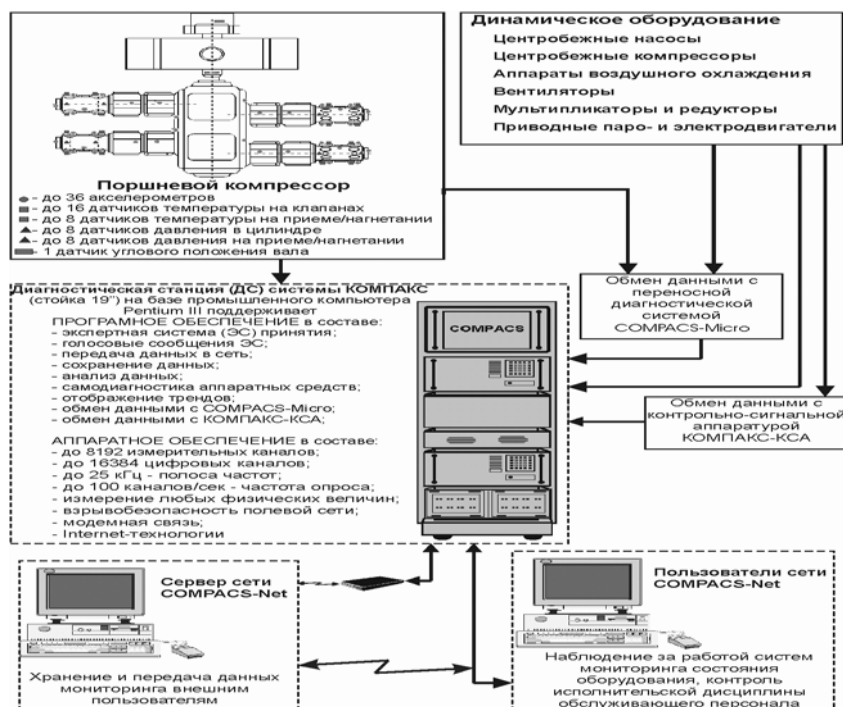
Динамическое оборудование
Центробежные насосы
Центробежные компрессоры
Аппараты воздушного охлаждения
Вентиляторы
Мультипликаторы и редукторы
Приводные паро- и электродвигатели

Поршневой компрессор
- до 36 акселерометров
- до 16 датчиков температуры на клапанах
- до 8 датчиков температуры на приеме/нагнетании
- до 8 датчиков давления в цилиндре
- до 8 датчиков давления на приеме/нагнетании
- 1 датчик углового положения вала

Диагностическая станция (ДС) системы КОМПАКС
(стойка 19") на базе промышленного компьютера Pentium III поддерживает
ПРОГРАМНОЕ ОБЕСПЕЧЕНИЕ в составе:
- экспертная система (ЭС) принятия;
- голосовые сообщения ЭС;
- передача данных в сеть;
- сохранение данных;
- анализ данных;
- самодиагностика аппаратных средств;
- отображение трендов;
- обмен данными с COMPACS-Micro;
- обмен данными с КОМПАКС-КСА;

АППАРАТНОЕ ОБЕСПЕЧЕНИЕ в составе:
- до 8192 измерительных каналов;
- до 16384 цифровых каналов;
- до 25 кГц - полоса частот;
- до 100 каналов/сек - частота опроса;
- измерение любых физических величин;
- взрывобезопасность полевой сети;
- модемная связь;
- Internet-технологии

COMPACS

Обмен данными с переносной диагностической системой COMPACS-Micro

Обмен данными с контрольно-сигнальной аппаратурой КОМПАКС-КСА

Сервер сети COMPACS-Net

Хранение и передача данных мониторинга внешним пользователям

Пользователи сети COMPACS-Net

Наблюдение за работой систем мониторинга состояния оборудования, контроль исполнительской дисциплины обслуживающего персонала